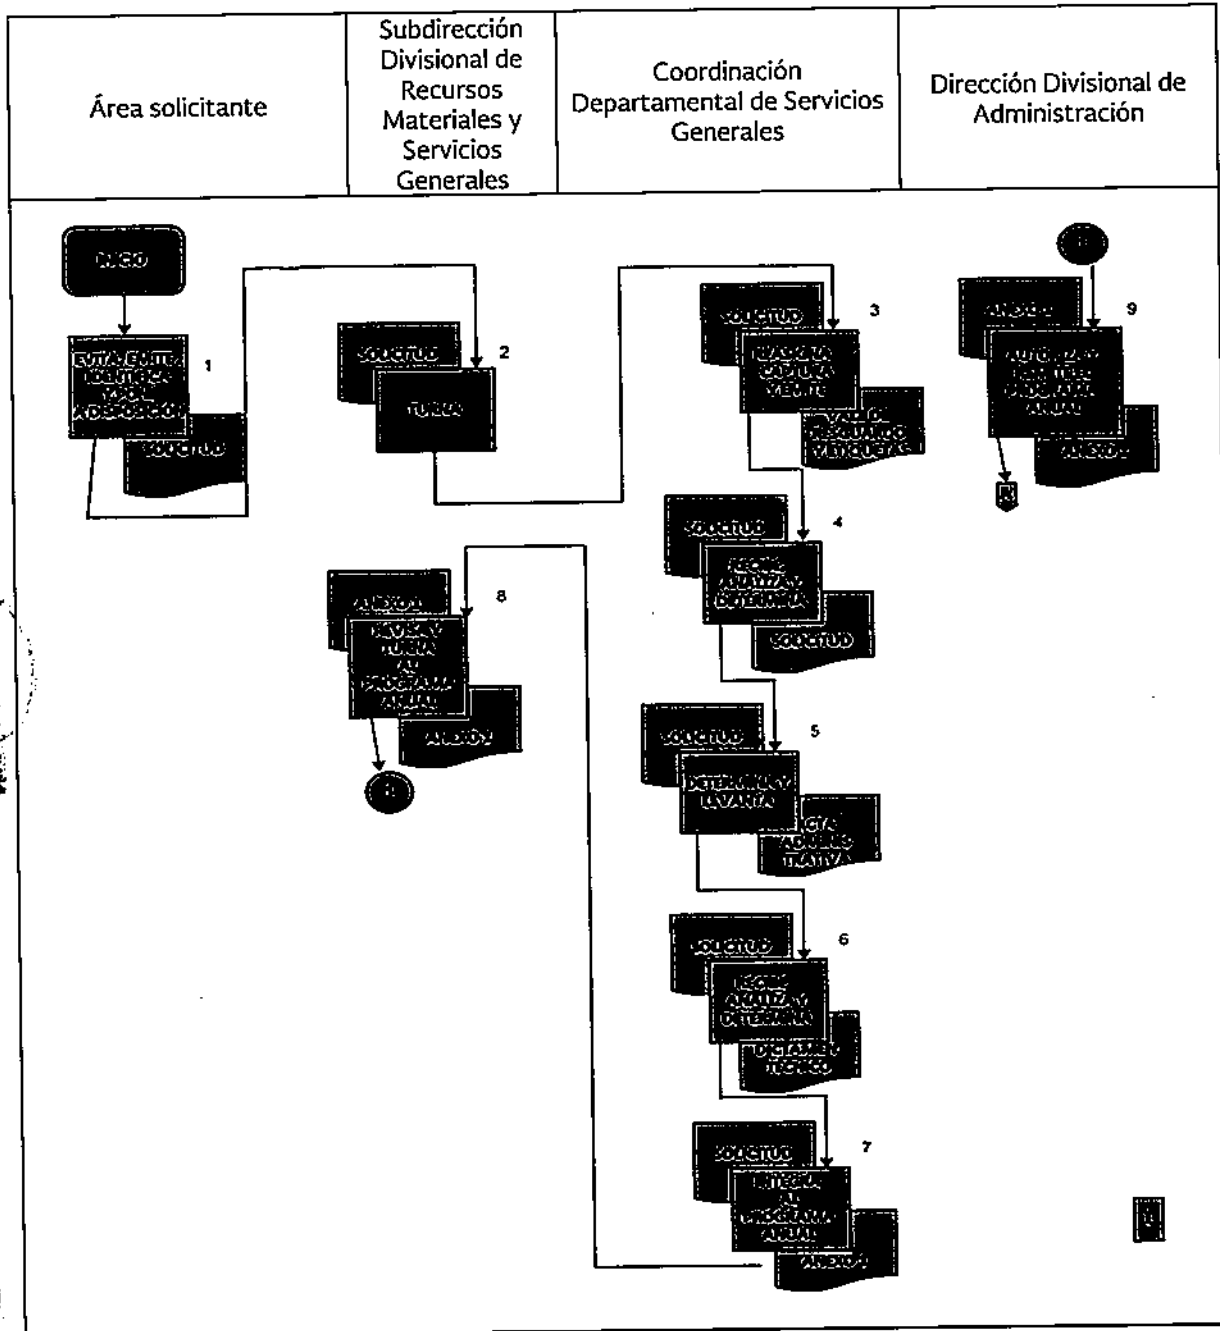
| Área solicitante | Subdirección Divisional de Recursos Materiales y Servicios Generales | Coordinación Departamental de Servicios Generales | Dirección Divisional de Administración |
|---|---|---|---|

INICIO

1

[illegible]

SOLICITUD

2

SOLICITUD

TURNA

3

SOLICITUD

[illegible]

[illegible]

4

SOLICITUD

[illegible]

SOLICITUD

5

SOLICITUD

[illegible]

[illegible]

6

SOLICITUD

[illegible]

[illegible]

7

SOLICITUD

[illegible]

ANEXO 1

8

ANEXO 1

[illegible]

ANEXO 2

9

ANEXO 2

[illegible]

ANEXO 2